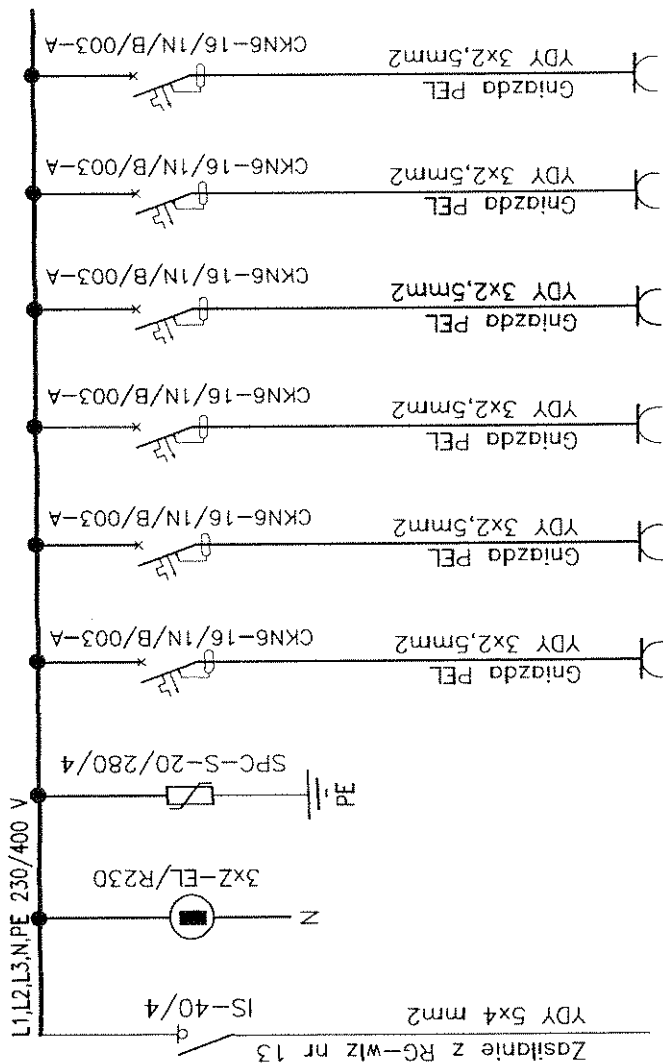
CKN6-16/1N/B/003-A
YDY 3x2,5mm2
Gniazda PEL

CKN6-16/1N/B/003-A
YDY 3x2,5mm2
Gniazda PEL

CKN6-16/1N/B/003-A
YDY 3x2,5mm2
Gniazda PEL

CKN6-16/1N/B/003-A
YDY 3x2,5mm2
Gniazda PEL

CKN6-16/1N/B/003-A
YDY 3x2,5mm2
Gniazda PEL

CKN6-16/1N/B/003-A
YDY 3x2,5mm2
Gniazda PEL

SPC-S-20/280/4
PE

3xZ-EL/R230
N

L1,L2,L3,N,PE 230/400 V

IS-40/4
YDY 5x4 mm2
Zasilanie z RG-wlz nr 13